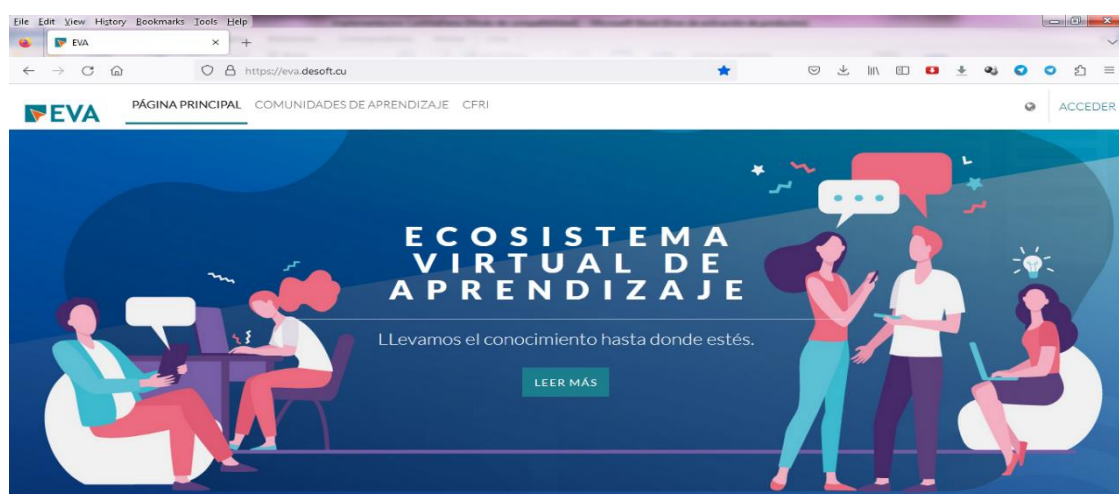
File Edit View History Bookmarks Tools Help

EVA

https://eva.desoft.cu

EVA

PÁGINA PRINCIPAL COMUNIDADES DE APRENDIZAJE CFRI

ACCEDER

ECOSISTEMA VIRTUAL DE APRENDIZAJE

LLevamos el conocimiento hasta donde estés.

LEER MÁS